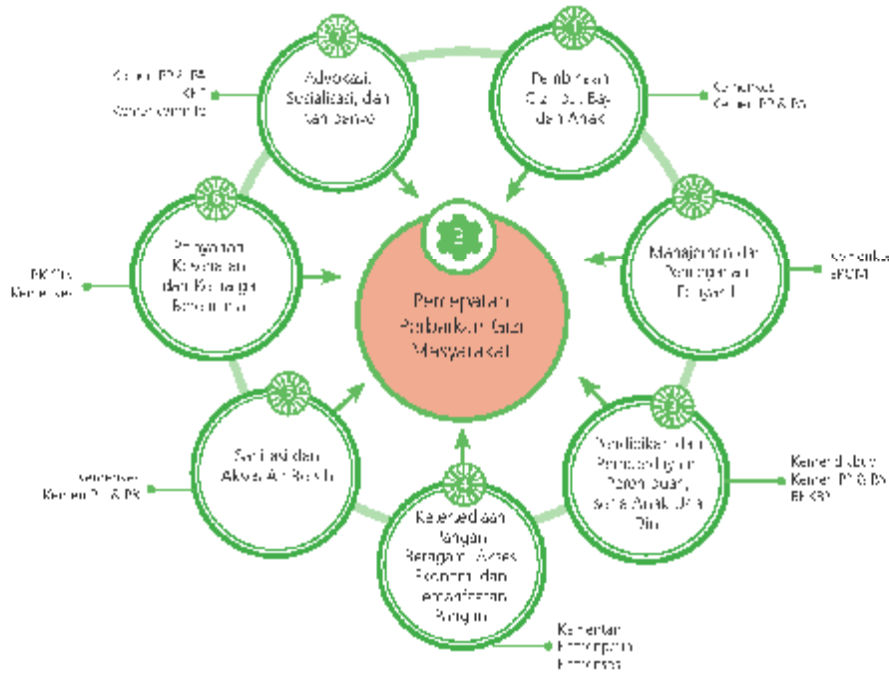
Percepatan Perbaikan Gizi Masyarakat

1
Perbaikan Gizi Ibu, Bayi dan Anak
Kemenkes
Kemen PPPA

2
Manajemen dan Pengawasan Pangan
Kemenkes
BPOM

3
Pendidikan dan Pemberdayaan Perempuan, serta Anak Usia Dini
Kemendikbud
Kemen PPPA
BKKBN

4
Ketersediaan Pangan Beragam, Akses Ekonomi dan Pemanfaatan Pangan
Kementan
Kemenperin
Kemenkes

5
Sanitasi dan Akses Air Bersih
Kemenkes
Kemen PU & PR

6
Pelayanan Kesehatan dan Keluarga Berencana
BKKBN
Kemenkes

7
Advokasi, Sosialisasi, dan Kampanye
Kemen PPPA
KKP
Kemenkominfo